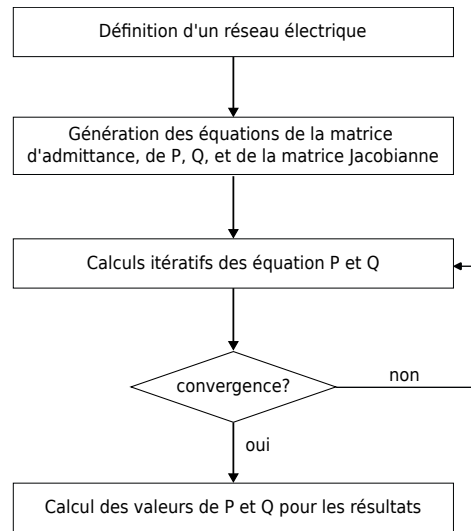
Définition d'un réseau électrique

Génération des équations de la matrice d'admittance, de P, Q, et de la matrice Jacobianne

Calculs itératifs des équation P et Q

convergence?

non

oui

Calcul des valeurs de P et Q pour les résultats